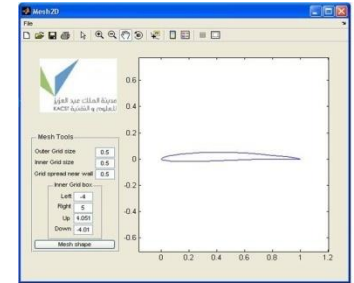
Mesh2D
File

مدينة الملك عبد العزيز
للعلوم و التقنية KACST

Mesh Tools
Outer Grid size 0.5
Inner Grid size 0.5
Grid spread near wall 0.5
Inner Grid box
Left -4
Right 5
Up 4.051
Down -4.01
Mesh shape

0.6
0.4
0.2
0
-0.2
-0.4
-0.6
0 0.2 0.4 0.6 0.8 1 1.2